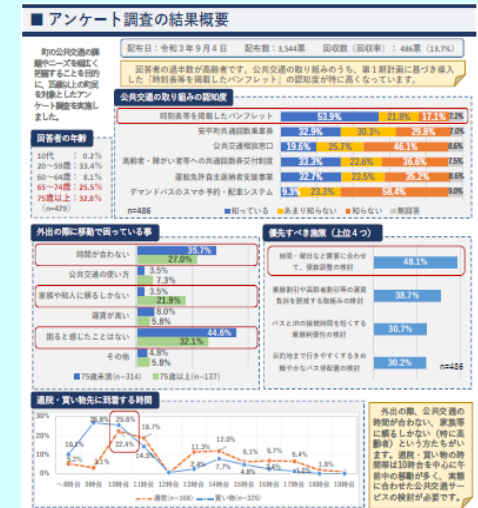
■ アンケート調査の結果概要

町の公共交通の課題やニーズを幅広く把握することを目的に、五歳以上の町民を対象としたアンケート調査を実施しました。

配布日：令和３年９月４日　配布数：3,544票　回収数（回収率）：486票（13.7%）

回答者の過半数が高齢者です。公共交通の取り組みのうち、第１期計画に基づき導入した「時刻表等を掲載したパンフレット」の認知度が特に高くなっています。

回答者の年齢

10代：0.2%
20～50代：33.4%
60～64歳：8.1%
65～74歳：25.5%
75歳以上：32.8%
（n=479）

公共交通の取り組みの認知度

| | 知っている | あまり知らない | 知らない | 無回答 |
|---|---|---|---|---|
| 時刻表等を掲載したパンフレット | 53.9% | 21.8% | 17.1% | 7.2% |
| 安平町共通回数乗車券 | 32.9% | 30.3% | 29.8% | 7.0% |
| 公共交通相談窓口 | 19.6% | 25.7% | 46.1% | 8.6% |
| 高齢者・障がい者等への共通回数券交付制度 | 33.3% | 22.6% | 36.6% | 7.5% |
| 運転免許自主返納者支援事業 | 32.7% | 23.5% | 35.2% | 8.6% |
| デマンドバスのスマホ予約・配車システム | 9.3% | 23.3% | 58.4% | 9.0% |

n=486

外出の際に移動で困っている事

| | 75歳未満（n=314） | 75歳以上（n=137） |
|---|---|---|
| 時間が合わない | 35.7% | 27.0% |
| 公共交通の使い方 | 3.5% | 7.3% |
| 家族や知人に頼るしかない | 3.5% | 21.9% |
| 運賃が高い | 8.0% | 5.8% |
| 困ると感じたことはない | 44.6% | 32.1% |
| その他 | 4.8% | 5.8% |

優先すべき施策（上位４つ）

時間・曜日など需要に合わせて、便数調整の検討　48.1%
乗継割引や高齢者割引等の運賃負担を軽減する取組みの検討　38.7%
バスとJRの接続時間を短くする乗継利便性の検討　30.7%
目的地まで行きやすくするため地やかなバス停配置の検討　30.2%

n=486

通院・買い物先に到着する時間

30%
20%
10%
0%
10.1%
6.2%
26.8%
3.1%
29.6%
22.4%
18.7%
1.0%
11.3%
3.4%
12.0%
7.2%
6.1%
4.1%
6.7%
4.5%
1.6%
1.8%
～8時台　9時台　10時台　11時台　12時台　13時台　14時台　15時台　16時台　17時台　18時台　19時台
通院（n=168）　買い物（n=376）

外出の際、公共交通の時間が合わない、家族等に頼るしかない（特に高齢者）という方たちがいます。通院・買い物の時間帯は10時台を中心に午前中の移動が多く、実態に合わせた公共交通サービスの検討が必要です。